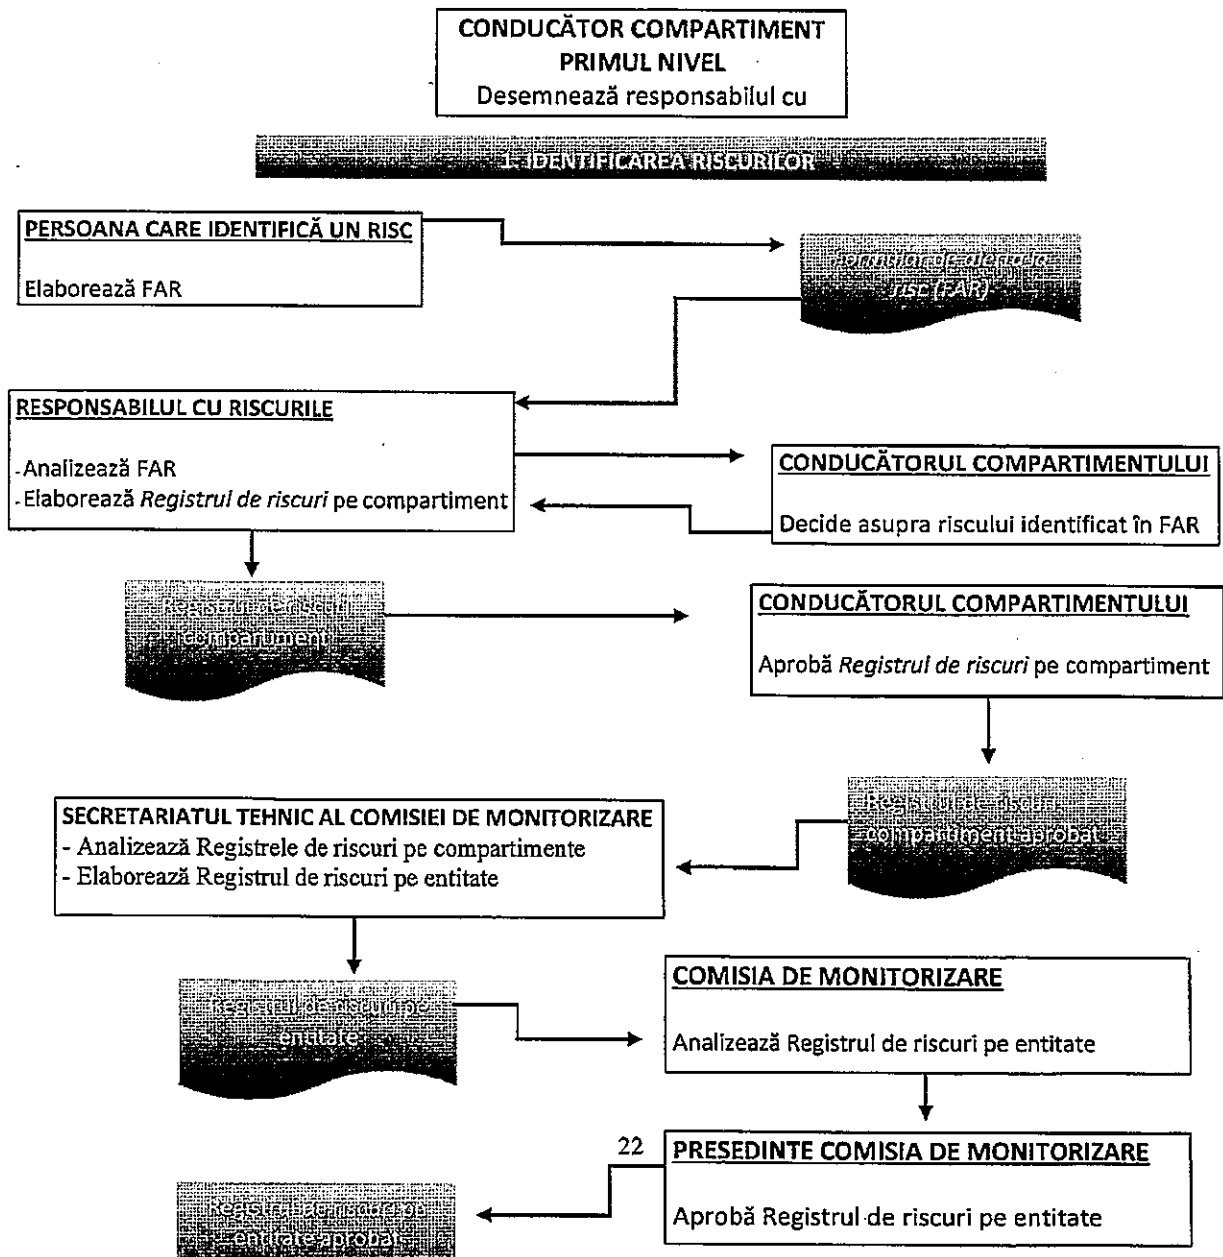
CONDUCĂTOR COMPARTIMENT
PRIMUL NIVEL
Desemnează responsabilul cu

1. IDENTIFICAREA RISCURILOR

PERSOANA CARE IDENTIFICĂ UN RISC

Elaborează FAR

Formular de alertă la risc (FAR)

RESPONSABILUL CU RISCURILE

- Analizează FAR
- Elaborează *Registrul de riscuri* pe compartiment

CONDUCĂTORUL COMPARTIMENTULUI

Decide asupra riscului identificat în FAR

Registrul de riscuri pe compartiment

CONDUCĂTORUL COMPARTIMENTULUI

Aprobă *Registrul de riscuri* pe compartiment

Registrul de riscuri pe compartiment aprobat

SECRETARIATUL TEHNIC AL COMISIEI DE MONITORIZARE
- Analizează Registrele de riscuri pe compartimente
- Elaborează Registrul de riscuri pe entitate

Registrul de riscuri pe entitate

COMISIA DE MONITORIZARE

Analizează Registrul de riscuri pe entitate

22

PRESEDINTE COMISIA DE MONITORIZARE

Aprobă Registrul de riscuri pe entitate

Registrul de riscuri pe entitate aprobat